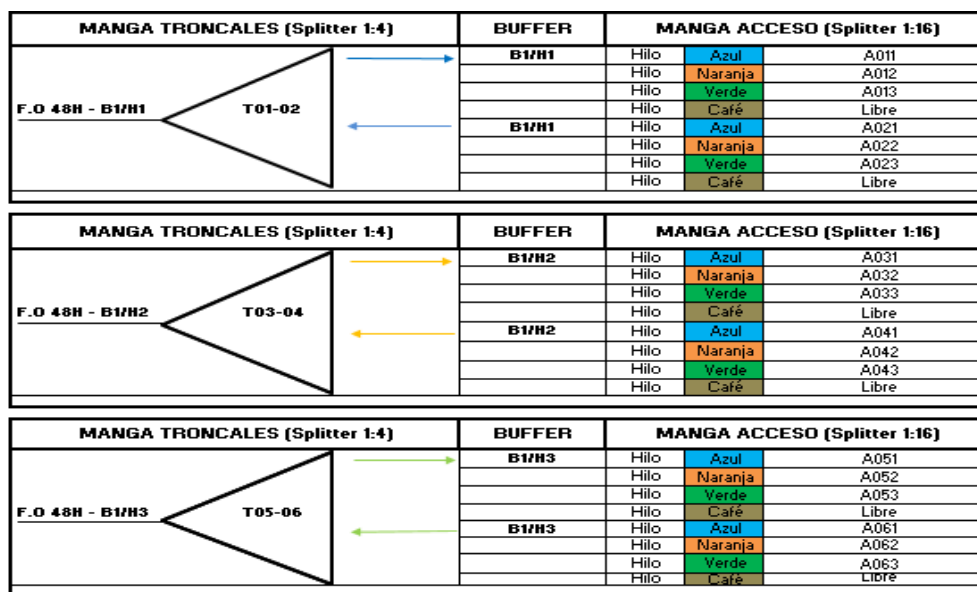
| MANGA TRONCALES (Splitter 1:4) | BUFFER | MANGA ACCESO (Splitter 1:16) | | |
|---|---|---|---|---|
| F.O 48H - B1/H1 T01-02 | B1/H1 | Hilo | Azul | A011 |
| | | Hilo | Naranja | A012 |
| | | Hilo | Verde | A013 |
| | | Hilo | Café | Libre |
| | B1/H1 | Hilo | Azul | A021 |
| | | Hilo | Naranja | A022 |
| | | Hilo | Verde | A023 |
| | | Hilo | Café | Libre |

| MANGA TRONCALES (Splitter 1:4) | BUFFER | MANGA ACCESO (Splitter 1:16) | | |
|---|---|---|---|---|
| F.O 48H - B1/H2 T03-04 | B1/H2 | Hilo | Azul | A031 |
| | | Hilo | Naranja | A032 |
| | | Hilo | Verde | A033 |
| | | Hilo | Café | Libre |
| | B1/H2 | Hilo | Azul | A041 |
| | | Hilo | Naranja | A042 |
| | | Hilo | Verde | A043 |
| | | Hilo | Café | Libre |

| MANGA TRONCALES (Splitter 1:4) | BUFFER | MANGA ACCESO (Splitter 1:16) | | |
|---|---|---|---|---|
| F.O 48H - B1/H3 T05-06 | B1/H3 | Hilo | Azul | A051 |
| | | Hilo | Naranja | A052 |
| | | Hilo | Verde | A053 |
| | | Hilo | Café | Libre |
| | B1/H3 | Hilo | Azul | A061 |
| | | Hilo | Naranja | A062 |
| | | Hilo | Verde | A063 |
| | | Hilo | Café | Libre |